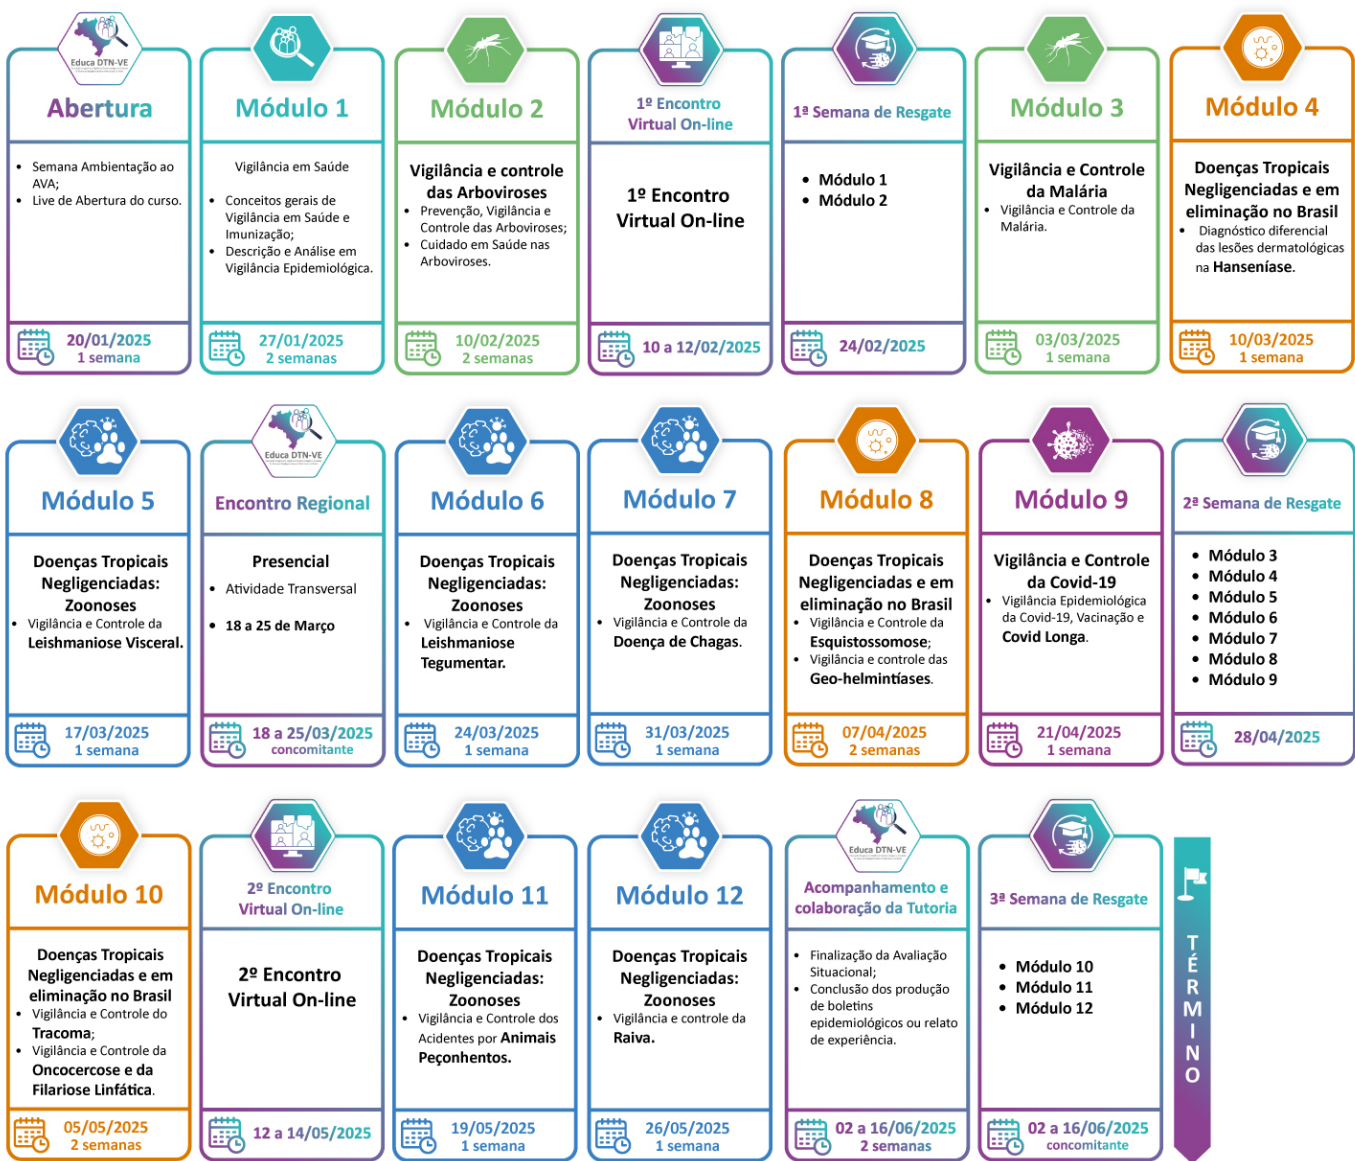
Educa DTN-VE

Abertura

• Semana Ambientação ao AVA;
• Live de Abertura do curso.

20/01/2025
1 semana

Módulo 1

Vigilância em Saúde

• Conceitos gerais de Vigilância em Saúde e Imunização;
• Descrição e Análise em Vigilância Epidemiológica.

27/01/2025
2 semanas

Módulo 2

Vigilância e controle das Arboviroses
• Prevenção, Vigilância e Controle das Arboviroses;
• Cuidado em Saúde nas Arboviroses.

10/02/2025
2 semanas

1º Encontro Virtual On-line

1º Encontro Virtual On-line

10 a 12/02/2025

1ª Semana de Resgate

• Módulo 1
• Módulo 2

24/02/2025

Módulo 3

Vigilância e Controle da Malária
• Vigilância e Controle da Malária.

03/03/2025
1 semana

Módulo 4

Doenças Tropicais Negligenciadas e em eliminação no Brasil
• Diagnóstico diferencial das lesões dermatológicas na Hanseníase.

10/03/2025
1 semana

Módulo 5

Doenças Tropicais Negligenciadas: Zoonoses
• Vigilância e Controle da Leishmaniose Visceral.

17/03/2025
1 semana

Educa DTN-VE

Encontro Regional

Presencial
• Atividade Transversal

• 18 a 25 de Março

18 a 25/03/2025
concomitante

Módulo 6

Doenças Tropicais Negligenciadas: Zoonoses
• Vigilância e Controle da Leishmaniose Tegumentar.

24/03/2025
1 semana

Módulo 7

Doenças Tropicais Negligenciadas: Zoonoses
• Vigilância e Controle da Doença de Chagas.

31/03/2025
1 semana

Módulo 8

Doenças Tropicais Negligenciadas e em eliminação no Brasil
• Vigilância e Controle da Esquistossomose;
• Vigilância e controle das Geo-helmintíases.

07/04/2025
2 semanas

Módulo 9

Vigilância e Controle da Covid-19
• Vigilância Epidemiológica da Covid-19, Vacinação e Covid Longa.

21/04/2025
1 semana

2ª Semana de Resgate

• Módulo 3
• Módulo 4
• Módulo 5
• Módulo 6
• Módulo 7
• Módulo 8
• Módulo 9

28/04/2025

Módulo 10

Doenças Tropicais Negligenciadas e em eliminação no Brasil
• Vigilância e Controle do Tracoma;
• Vigilância e Controle da Oncocercose e da Filariose Linfática.

05/05/2025
2 semanas

2º Encontro Virtual On-line

2º Encontro Virtual On-line

12 a 14/05/2025

Módulo 11

Doenças Tropicais Negligenciadas: Zoonoses
• Vigilância e Controle dos Acidentes por Animais Peçonhentos.

19/05/2025
1 semana

Módulo 12

Doenças Tropicais Negligenciadas: Zoonoses
• Vigilância e controle da Raiva.

26/05/2025
1 semana

Educa DTN-VE

Acompanhamento e colaboração da Tutoria

• Finalização da Avaliação Situacional;
• Conclusão dos produção de boletins epidemiológicos ou relato de experiência.

02 a 16/06/2025
2 semanas

3ª Semana de Resgate

• Módulo 10
• Módulo 11
• Módulo 12

02 a 16/06/2025
concomitante

TÉRMINO